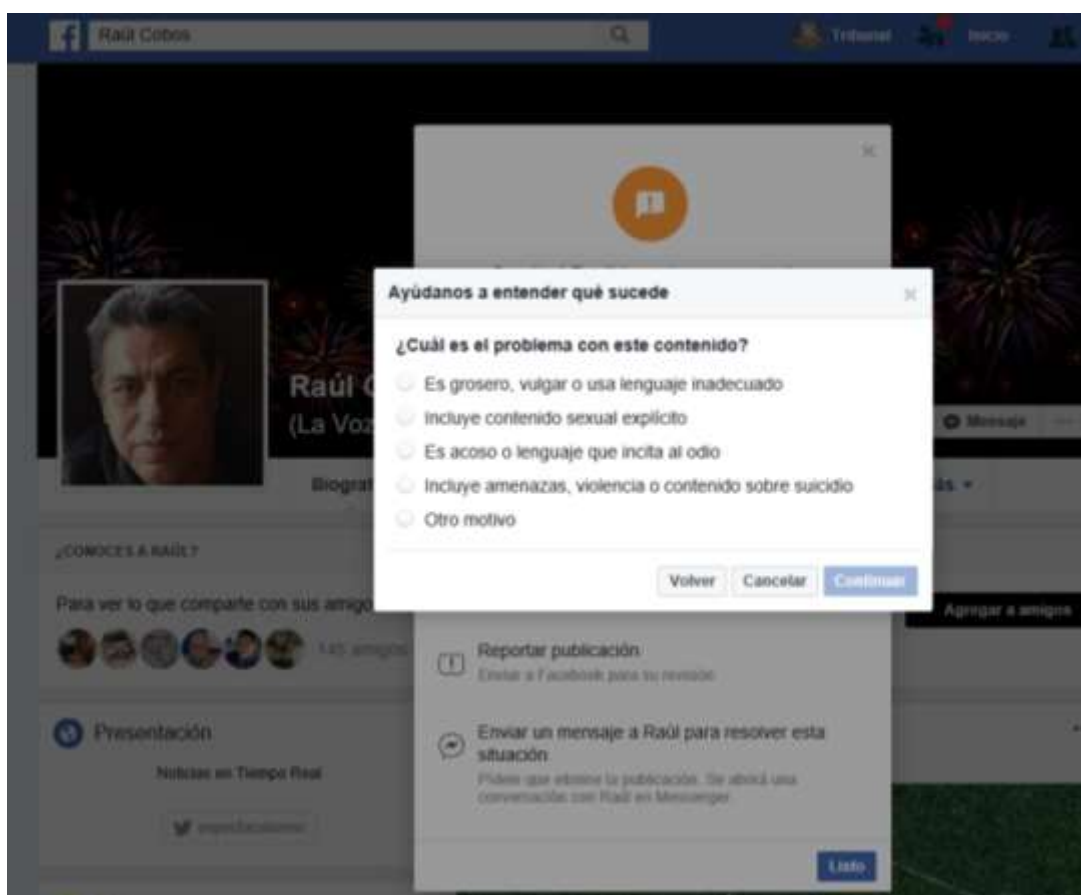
Raúl Cobos

Tribunal Inicio

Raúl C
(La Voz

Biograf

Mensaje

¿CONOCES A RAÚL?

Para ver lo que comparte con sus amigo

145 amigos

Agregar a amigos

Presentación

Noticias en Tiempo Real

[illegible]

Ayúdanos a entender qué sucede

¿Cuál es el problema con este contenido?

Es grosero, vulgar o usa lenguaje inadecuado

Incluye contenido sexual explícito

Es acoso o lenguaje que incita al odio

Incluye amenazas, violencia o contenido sobre suicidio

Otro motivo

Volver Cancelar Continuar

Reportar publicación
Enviar a Facebook para su revisión

Enviar un mensaje a Raúl para resolver esta situación
Pídele que elimine la publicación. Se abrirá una conversación con Raúl en Messenger.

Listo